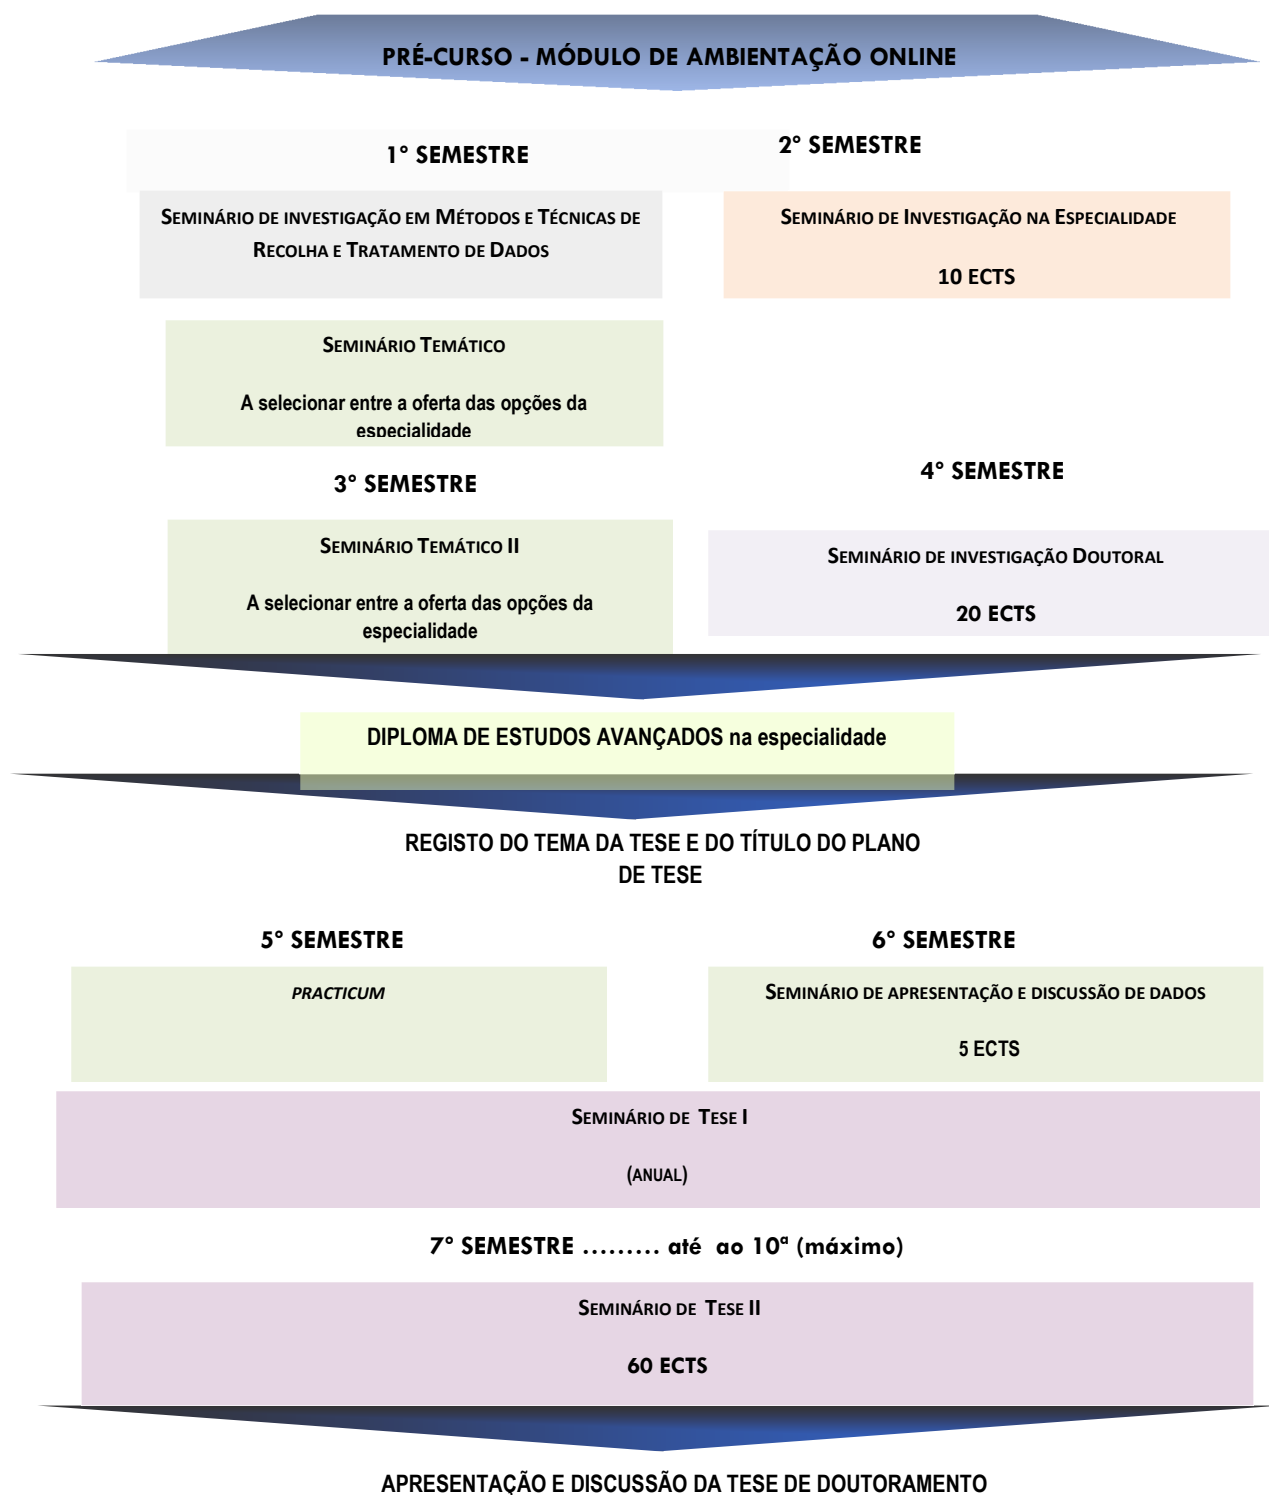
PRÉ-CURSO - MÓDULO DE AMBIENTAÇÃO ONLINE

1° SEMESTRE

2° SEMESTRE

Seminário de investigação em Métodos e Técnicas de Recolha e Tratamento de Dados

Seminário de Investigação na Especialidade

10 ECTS

Seminário Temático

A selecionar entre a oferta das opções da especialidade

3° SEMESTRE

4° SEMESTRE

Seminário Temático II

A selecionar entre a oferta das opções da especialidade

Seminário de investigação Doutoral

20 ECTS

DIPLOMA DE ESTUDOS AVANÇADOS na especialidade

REGISTO DO TEMA DA TESE E DO TÍTULO DO PLANO DE TESE

5° SEMESTRE

6° SEMESTRE

PRACTICUM

Seminário de apresentação e discussão de dados

5 ECTS

Seminário de Tese I

(anual)

7° SEMESTRE ......... até ao 10ª (máximo)

Seminário de Tese II

60 ECTS

APRESENTAÇÃO E DISCUSSÃO DA TESE DE DOUTORAMENTO